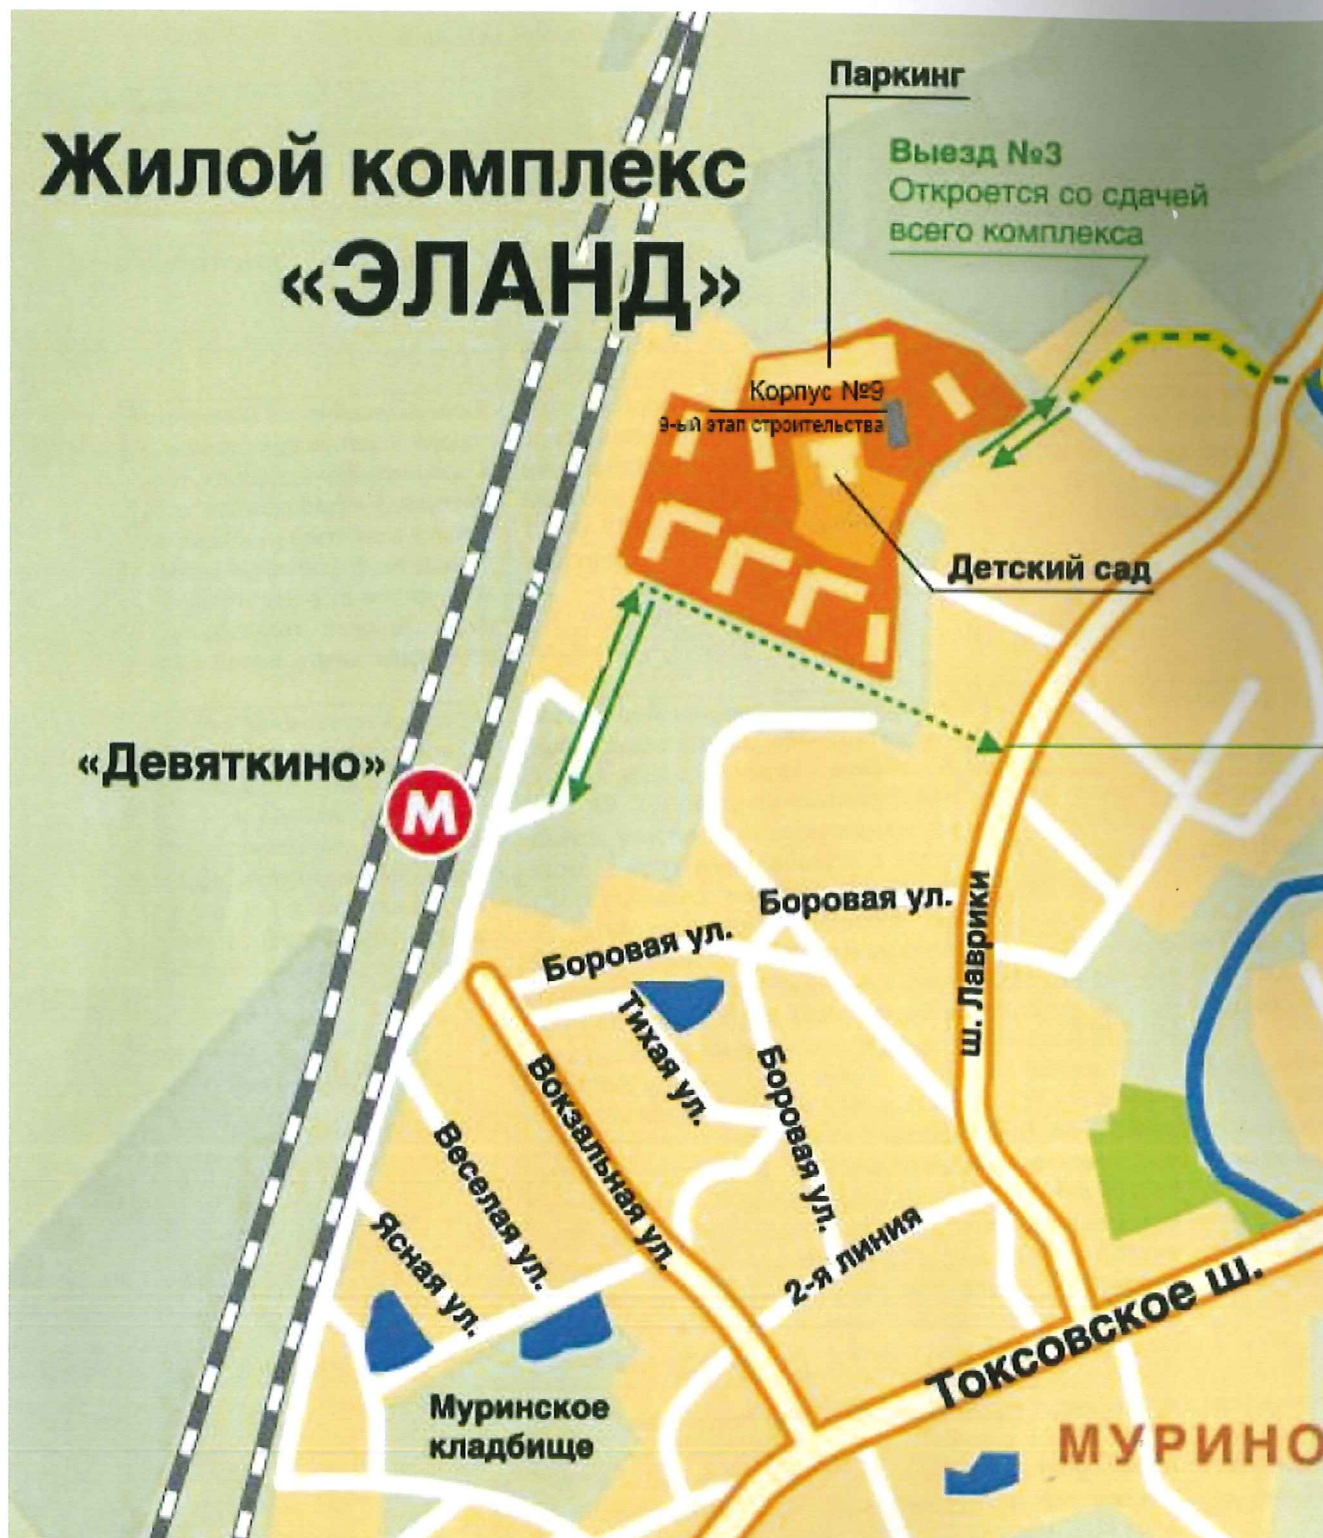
Жилой комплекс «ЭЛАНД»

Паркинг

Выезд №3
Откроется со сдачей всего комплекса

Корпус №9
9-ый этап строительства

Детский сад

«Девяткино»

M

Боровая ул.

Боровая ул.

Тихая ул.

Боровя ул.

ш. Лаврики

Вокзальная ул.

Веселая ул.

Ясная ул.

2-я линия

Токсовское ш.

Муринское кладбище

МУРИНО